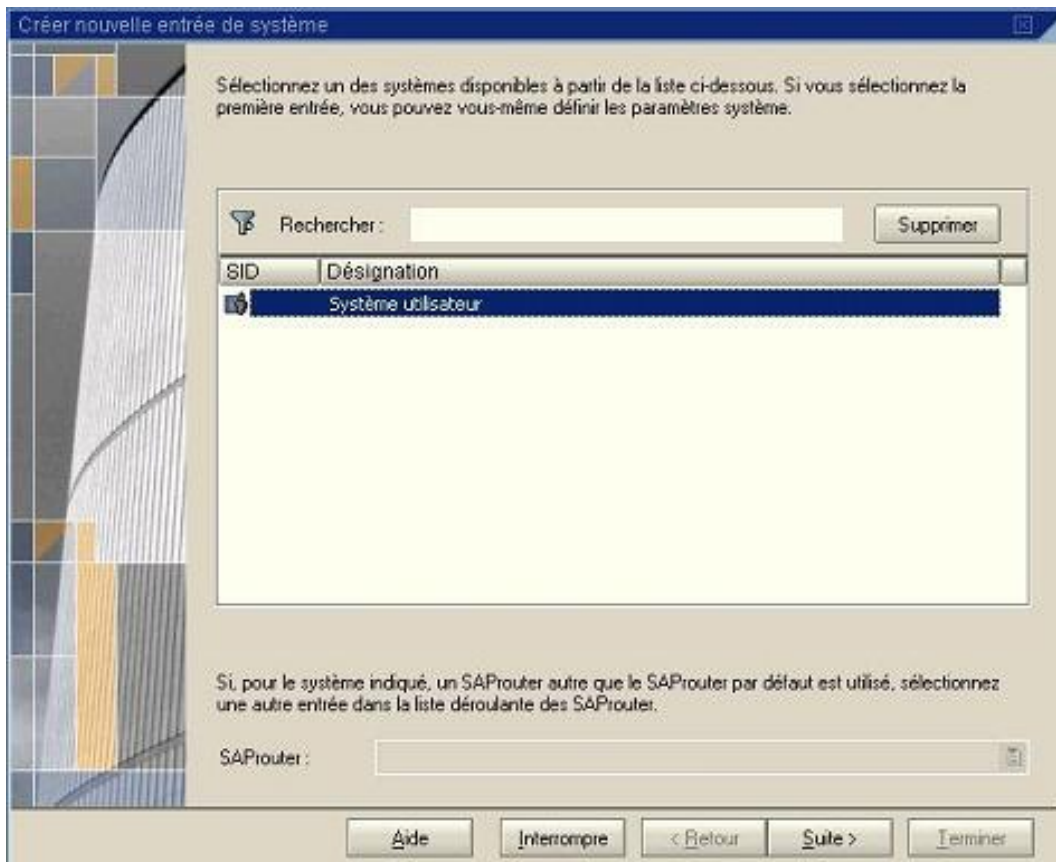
Créer nouvelle entrée de système

Sélectionnez un des systèmes disponibles à partir de la liste ci-dessous. Si vous sélectionnez la première entrée, vous pouvez vous-même définir les paramètres système.

Rechercher :

Supprimer

| SID | Désignation |
|---|---|
| | Système utilisateur |

Si, pour le système indiqué, un SAProuter autre que le SAProuter par défaut est utilisé, sélectionnez une autre entrée dans la liste déroulante des SAProuter.

SAProuter :

Aide

Interrompre

< Retour

Suite >

Terminer